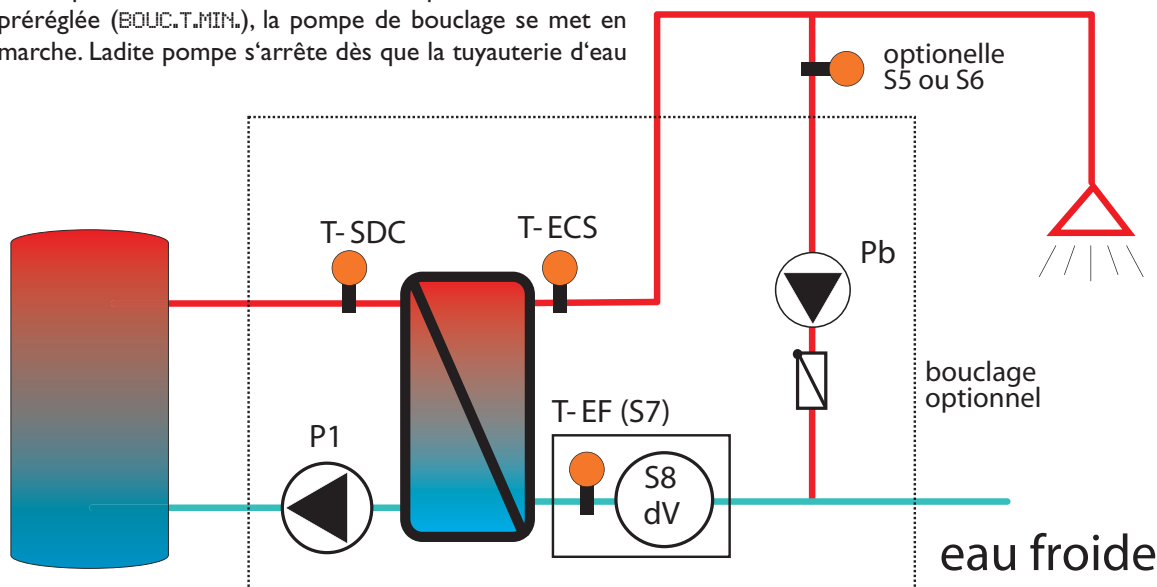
préréglée (BOUC.T.MIN.), la pompe de bouclage se met en marche. Ladite pompe s'arrête dès que la tuyauterie d'eau

optionelle S5 ou S6

T- SDC

T- ECS

Pb

bouclage optionnel

T- EF (S7)

P1

S8 dV

eau froide